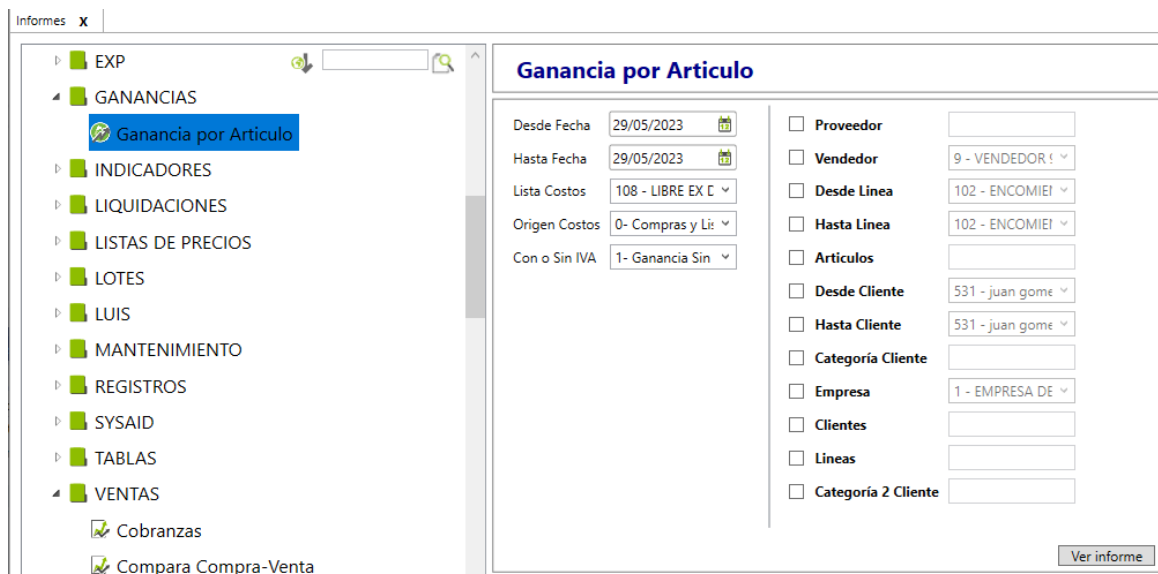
Informes x

EXP
GANANCIAS
Ganancia por Articulo
INDICADORES
LIQUIDACIONES
LISTAS DE PRECIOS
LOTES
LUIS
MANTENIMIENTO
REGISTROS
SYSAID
TABLAS
VENTAS
Cobranzas
Compara Compra-Venta

Ganancia por Articulo

Desde Fecha 29/05/2023
Hasta Fecha 29/05/2023
Lista Costos 108 - LIBRE EX D
Origen Costos 0- Compras y Lis
Con o Sin IVA 1- Ganancia Sin

Proveedor
Vendedor 9 - VENDEDOR
Desde Linea 102 - ENCOMIE
Hasta Linea 102 - ENCOMIE
Articulos
Desde Cliente 531 - juan gome
Hasta Cliente 531 - juan gome
Categoría Cliente
Empresa 1 - EMPRESA DE
Clientes
Lineas
Categoría 2 Cliente

Ver informe